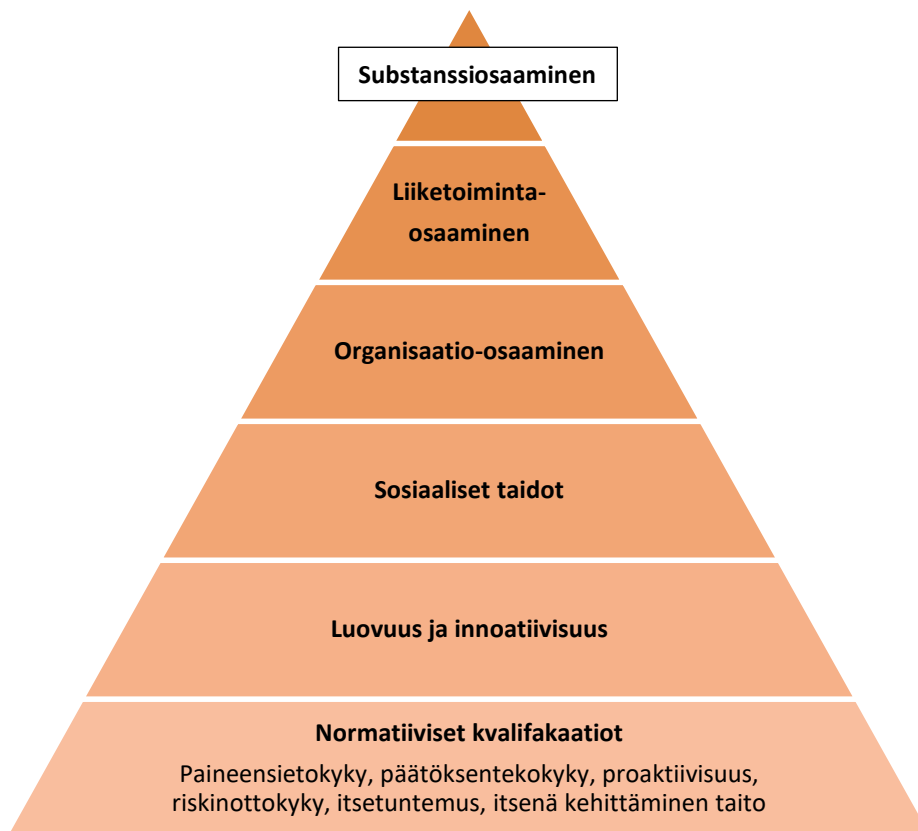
Substanssiosaaminen

Liiketoiminta-osaaminen

Organisaatio-osaaminen

Sosiaaliset taidot

Luovuus ja innoatiivisuus

Normatiiviset kvalifakaatiot

Paineensietokyky, päätöksentekokyky, proaktiivisuus, riskinottokyky, itsetuntemus, itsenä kehittäminen taito